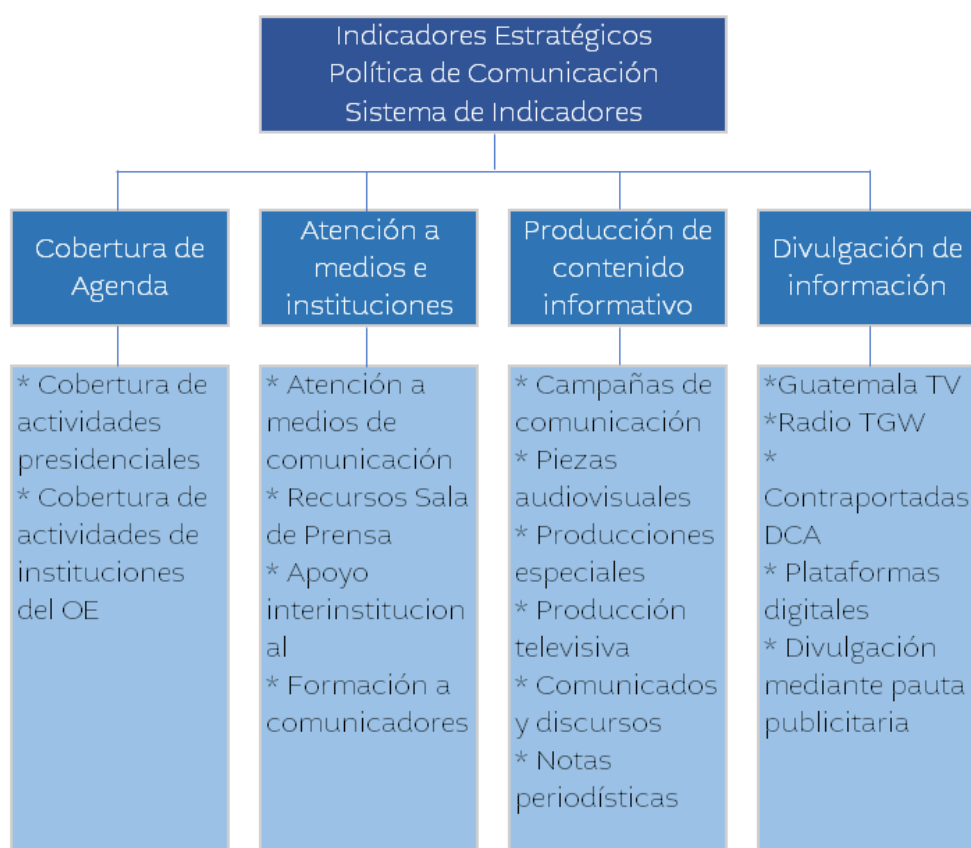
Indicadores Estratégicos
Política de Comunicación
Sistema de Indicadores

Cobertura de Agenda

* Cobertura de actividades presidenciales
* Cobertura de actividades de instituciones del OE

Atención a medios e instituciones

* Atención a medios de comunicación
* Recursos Sala de Prensa
* Apoyo interinstitucional
* Formación a comunicadores

Producción de contenido informativo

* Campañas de comunicación
* Piezas audiovisuales
* Producciones especiales
* Producción televisiva
* Comunicados y discursos
* Notas periodísticas

Divulgación de información

*Guatemala TV
*Radio TGW
* Contraportadas DCA
* Plataformas digitales
* Divulgación mediante pauta publicitaria